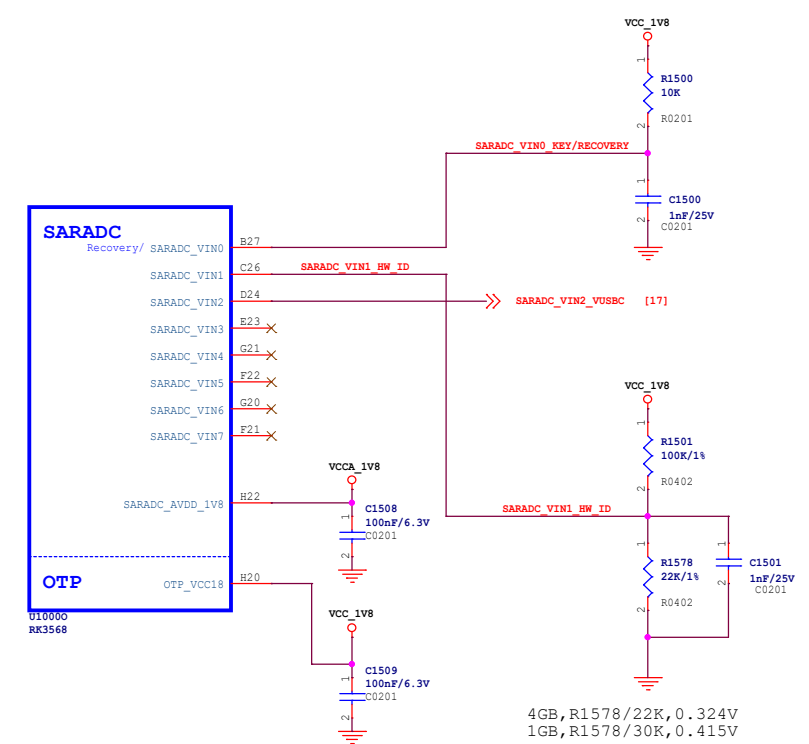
VCC_1V8

1

R1500
10K

R0201

2

SARADC_VIN0_KEY/RECOVERY

1

C1500

2

1nF/25V
C0201

SARADC

Recovery/ SARADC_VIN0
SARADC_VIN1
SARADC_VIN2
SARADC_VIN3
SARADC_VIN4
SARADC_VIN5
SARADC_VIN6
SARADC_VIN7

B27
C26
D24
E23
G21
F22
G20
F21

SARADC_VIN1_HW_ID

SARADC_VIN2_VUSBC [17]

VCC_1V8

1

R1501
100K/1%

R0402

2

SARADC_AVDD_1V8

H22

VCCA_1V8

1

C1508
100nF/6.3V
C0201

2

SARADC_VIN1_HW_ID

1

R1578
22K/1%

R0402

2

1

C1501

2

1nF/25V
C0201

OTP

OTP_VCC18

H20

U1000O
RK3568

VCC_1V8

1

C1509
100nF/6.3V
C0201

2

4GB,R1578/22K,0.324V
1GB,R1578/30K,0.415V